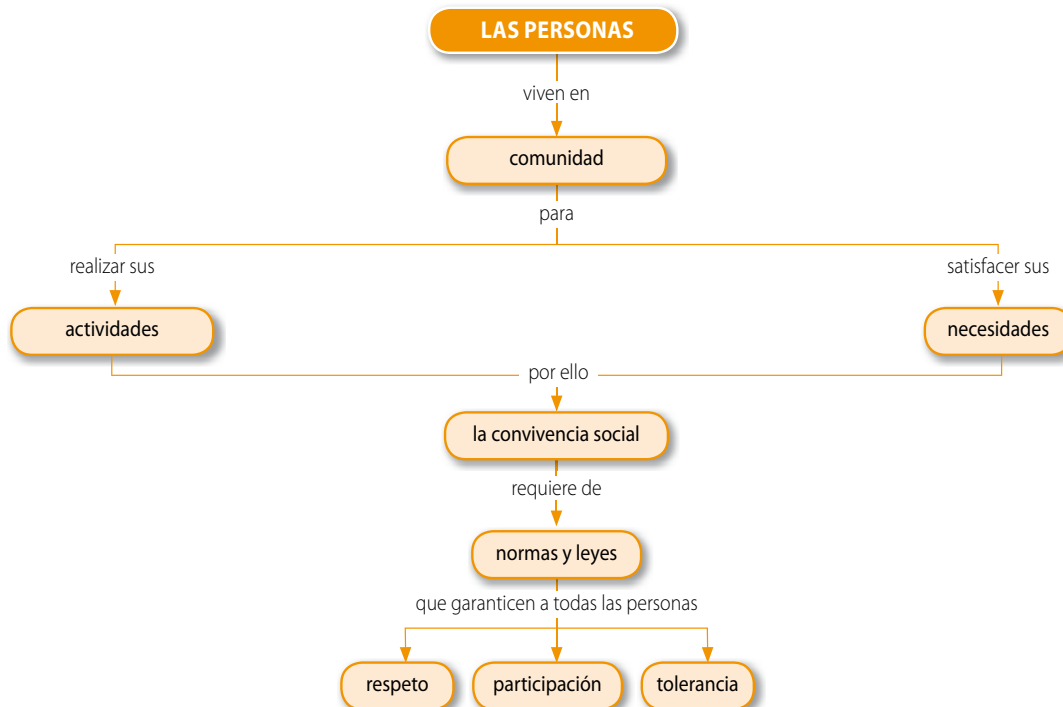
LAS PERSONAS

viven en

comunidad

para

realizar sus

satisfacer sus

actividades

necesidades

por ello

la convivencia social

requiere de

normas y leyes

que garanticen a todas las personas

respeto

participación

tolerancia